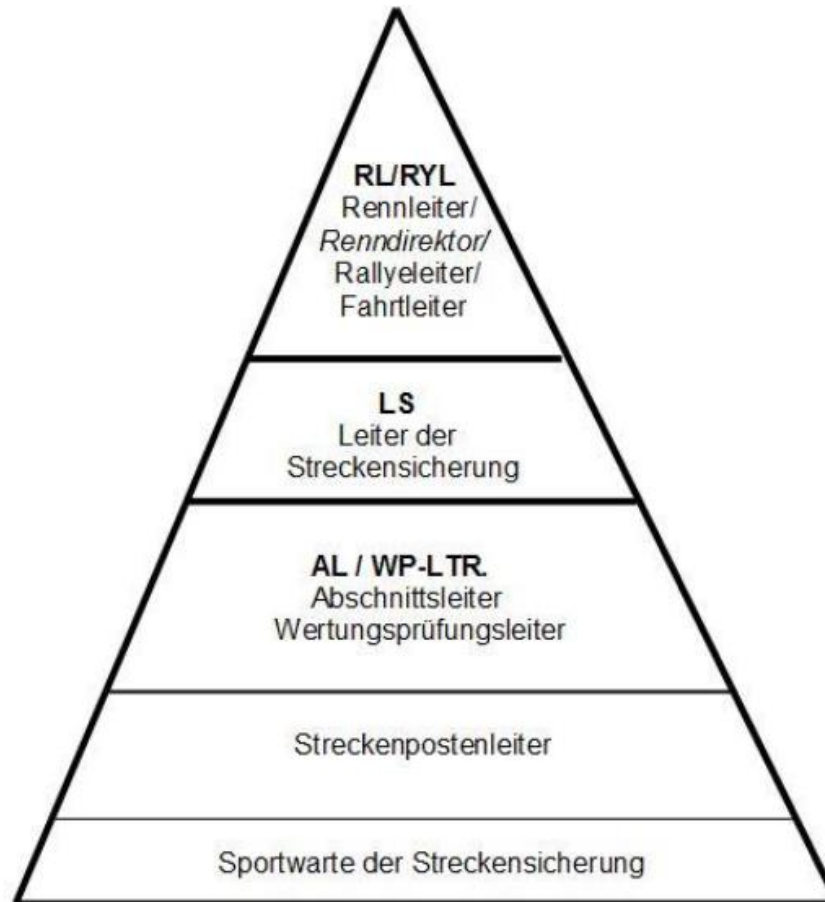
RL/RYL
Rennleiter/
Renndirektor/
Rallyeleiter/
Fahrtleiter

LS
Leiter der
Streckensicherung

AL / WP-LTR.
Abschnittsleiter
Wertungsprüfungsleiter

Streckenpostenleiter

Sportwarte der Streckensicherung